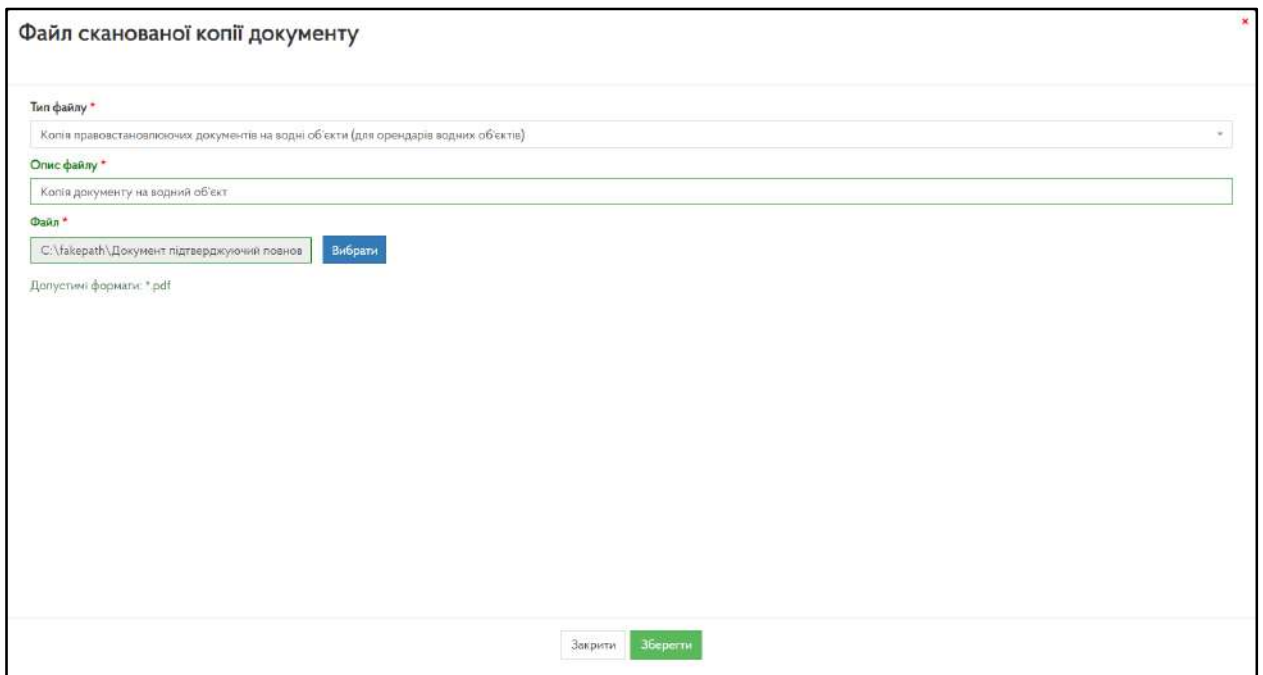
Файл сканованої копії документу

×

Тип файлу *

Копія правовстановлюючих документів на водні об'єкти (для орендарів водних об'єктів)

Опис файлу *

Копія документу на водний об'єкт

Файл *

C:\fakepath\Документ підтверджуючий повнов

Вибрати

Допустимі формати: *.pdf

Закрити

Зберегти